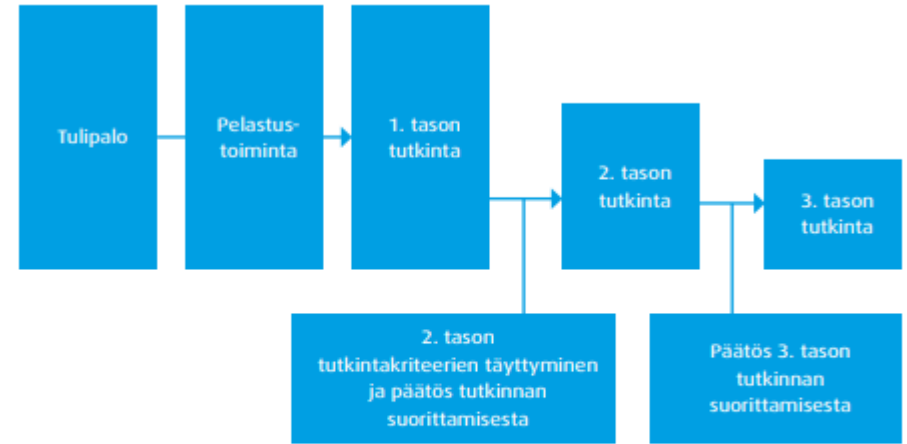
Tulipalo

Pelastustoiminta

1. tason tutkinta

2. tason tutkinta

3. tason tutkinta

2. tason tutkintakriteerien täyttyminen ja päätös tutkinnan suorittamisesta

Päätös 3. tason tutkinnan suorittamisesta